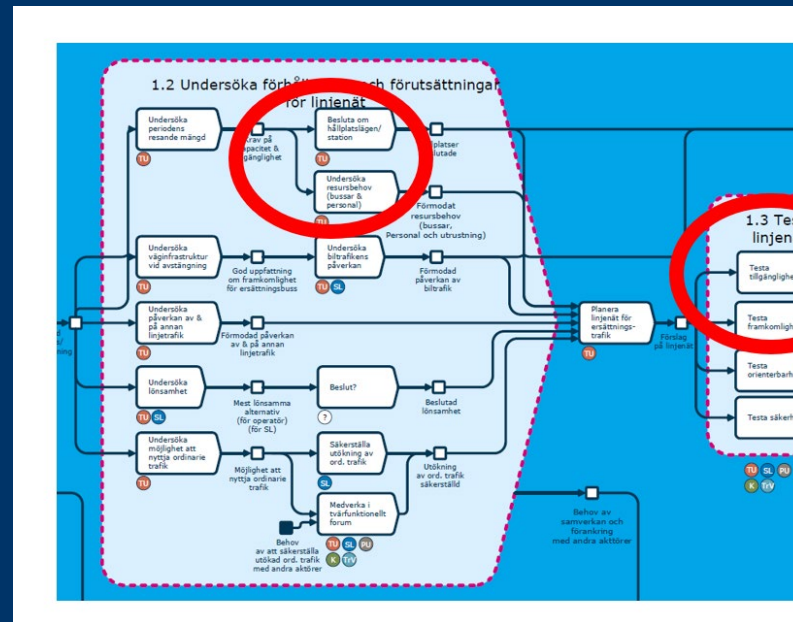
1.2 Undersöka förh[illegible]ch förutsättningar för linjenät

Undersöka periodens resande mängd

TU

Krav på kapacitet & tillgänglighet

Besluta om hållplatslägen/ station

TU

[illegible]platser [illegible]lutade

Undersöka resursbehov (bussar & personal)

TU

Förmodat resursbehov (bussar, Personal och utrustning)

Undersöka väginfrastruktur vid avstängning

TU

God uppfattning om framkomlighet för ersättningsbuss

Undersöka biltrafikens påverkan

TU SL

Förmodad påverkan av biltrafik

Undersöka påverkan av & på annan linjetrafik

Förmodad påverkan av & på annan linjetrafik

Planera linjenät för ersättnings-trafik

TU

Förslag på linjenät

Undersöka lönsamhet

TU SL

Mest lönsamma alternativ (för operatör) (för SL)

Beslut?

?

Beslutad lönsamhet

Undersöka möjlighet att nyttja ordinarie trafik

TU

Möjlighet att nyttja ordinarie trafik

Säkerställa utökning av ord. trafik

Utökning av ord. trafik säkerställd

Medverka i tvärfunktionellt forum

TU SL PU K TrV

Behov av att säkerställa utökad ord. trafik med andra aktörer

Behov av samverkan och förankring med andra aktörer

1.3 Tes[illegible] linjen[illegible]

Testa tillgänglighe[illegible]

Testa framkomligh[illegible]

Testa orienterbarh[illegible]

Testa säkerh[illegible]

TU SL PU K TrV